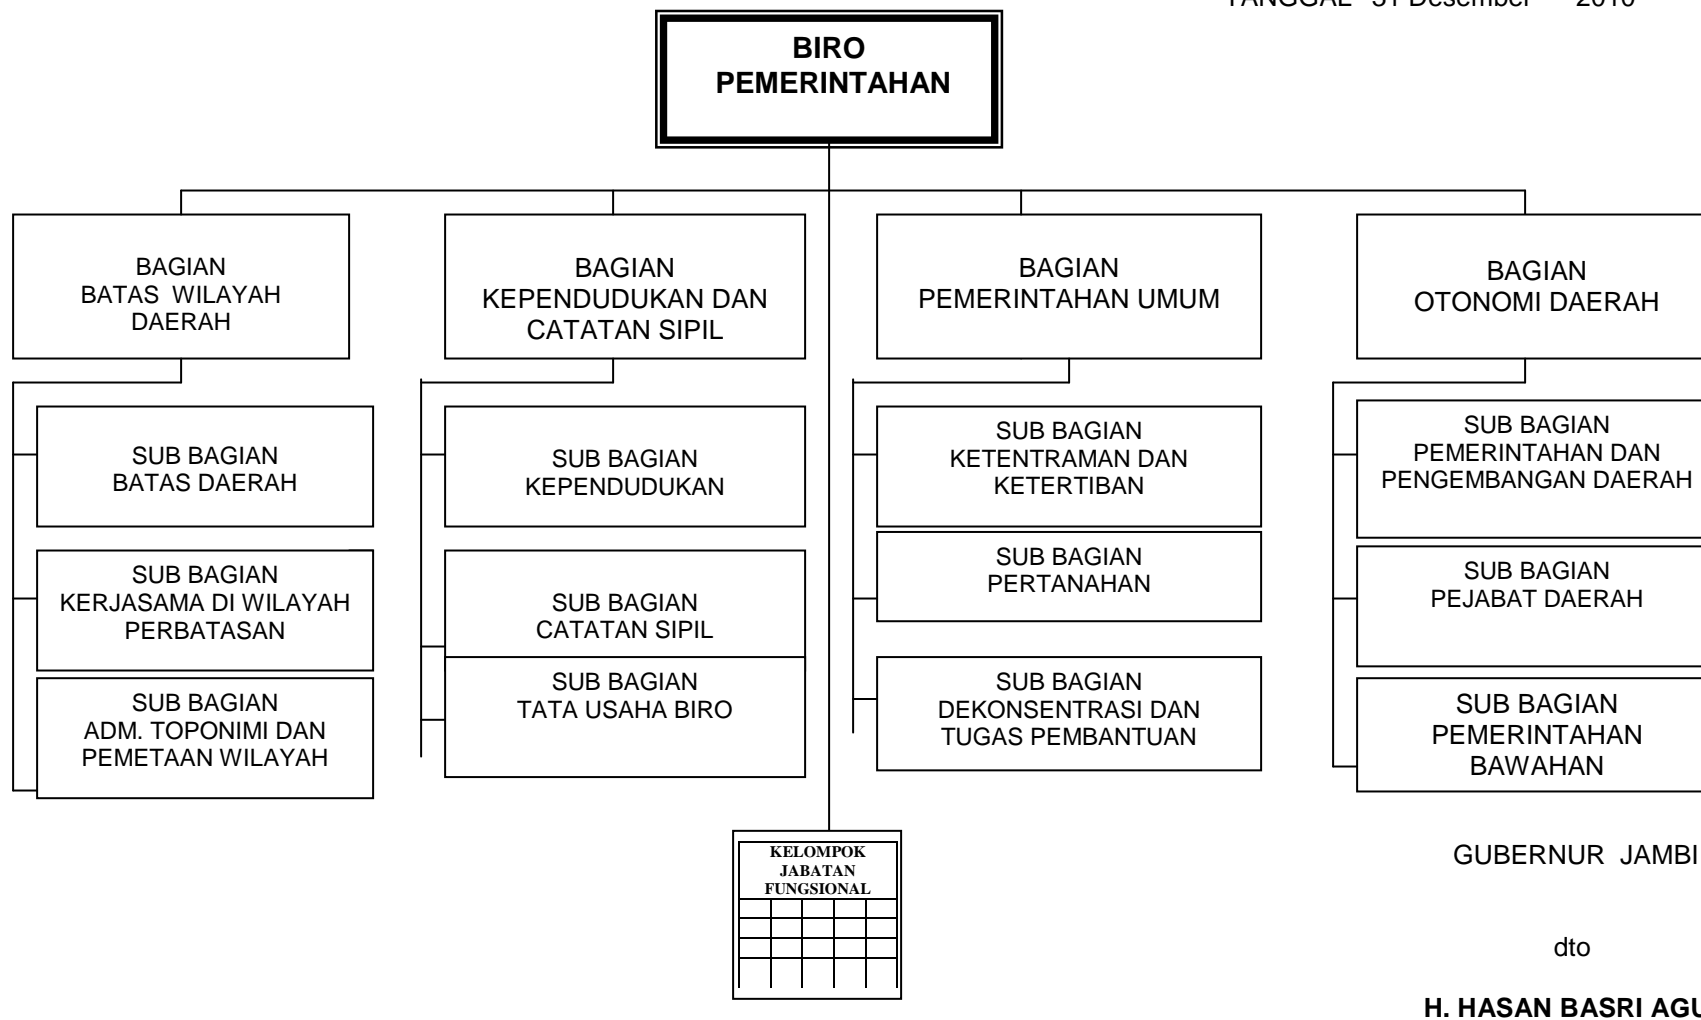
TANGGAL 31 Desember 2016

BIRO PEMERINTAHAN

BAGIAN BATAS WILAYAH DAERAH

SUB BAGIAN BATAS DAERAH

SUB BAGIAN KERJASAMA DI WILAYAH PERBATASAN

SUB BAGIAN ADM. TOPONIMI DAN PEMETAAN WILAYAH

BAGIAN KEPENDUDUKAN DAN CATATAN SIPIL

SUB BAGIAN KEPENDUDUKAN

SUB BAGIAN CATATAN SIPIL

SUB BAGIAN TATA USAHA BIRO

BAGIAN PEMERINTAHAN UMUM

SUB BAGIAN KETENTRAMAN DAN KETERTIBAN

SUB BAGIAN PERTANAHAN

SUB BAGIAN DEKONSENTRASI DAN TUGAS PEMBANTUAN

BAGIAN OTONOMI DAERAH

SUB BAGIAN PEMERINTAHAN DAN PENGEMBANGAN DAERAH

SUB BAGIAN PEJABAT DAERAH

SUB BAGIAN PEMERINTAHAN BAWAHAN

KELOMPOK JABATAN FUNGSIONAL

GUBERNUR JAMBI

dto

H. HASAN BASRI AG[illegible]